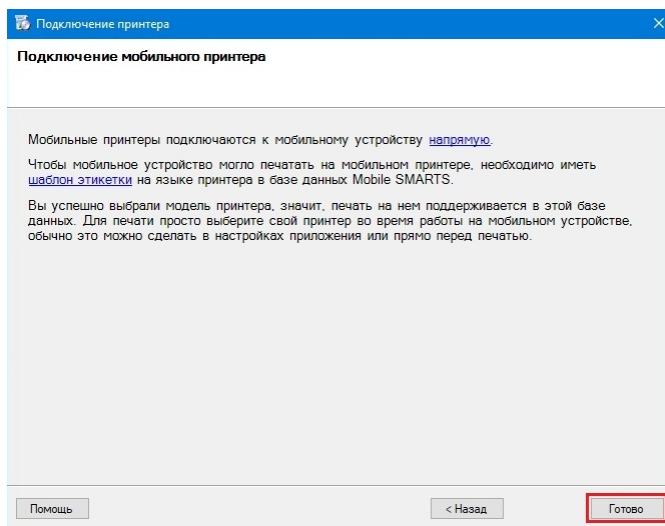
Подключение принтера

Подключение мобильного принтера

Мобильные принтеры подключаются к мобильному устройству напрямую.

Чтобы мобильное устройство могло печатать на мобильном принтере, необходимо иметь шаблон этикетки на языке принтера в базе данных Mobile SMARTS.

Вы успешно выбрали модель принтера, значит, печать на нем поддерживается в этой базе данных. Для печати просто выберите свой принтер во время работы на мобильном устройстве, обычно это можно сделать в настройках приложения или прямо перед печатью.

Помощь

< Назад

Готово